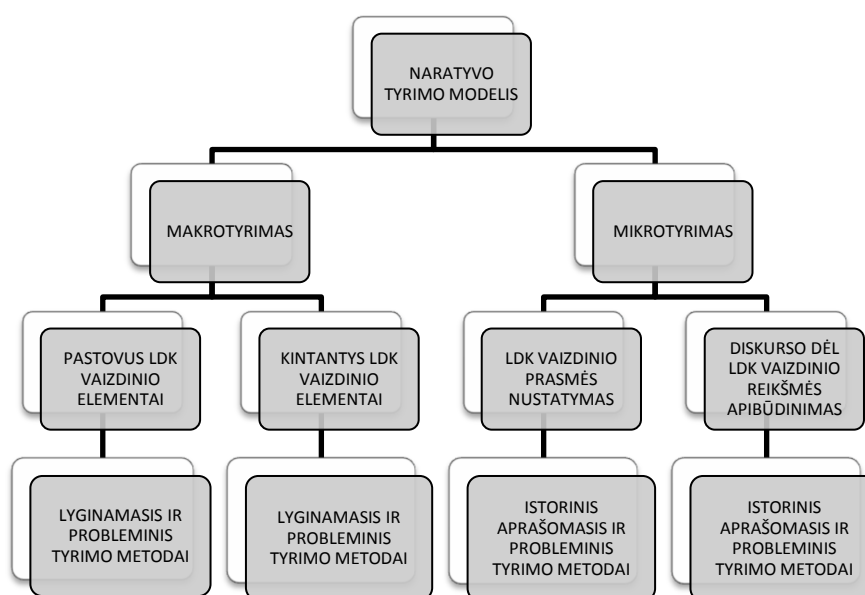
NARATYVO TYRIMO MODELIS

MAKROTYRIMAS

MIKROTYRIMAS

PASTOVUS LDK VAIZDINIO ELEMENTAI

KINTANTYS LDK VAIZDINIO ELEMENTAI

LDK VAIZDINIO PRASMĖS NUSTATYMAS

DISKURSO DĖL LDK VAIZDINIO REIKŠMĖS APIBŪDINIMAS

LYGINAMASIS IR PROBLEMINIS TYRIMO METODAI

LYGINAMASIS IR PROBLEMINIS TYRIMO METODAI

ISTORINIS APRAŠOMASIS IR PROBLEMINIS TYRIMO METODAI

ISTORINIS APRAŠOMASIS IR PROBLEMINIS TYRIMO METODAI